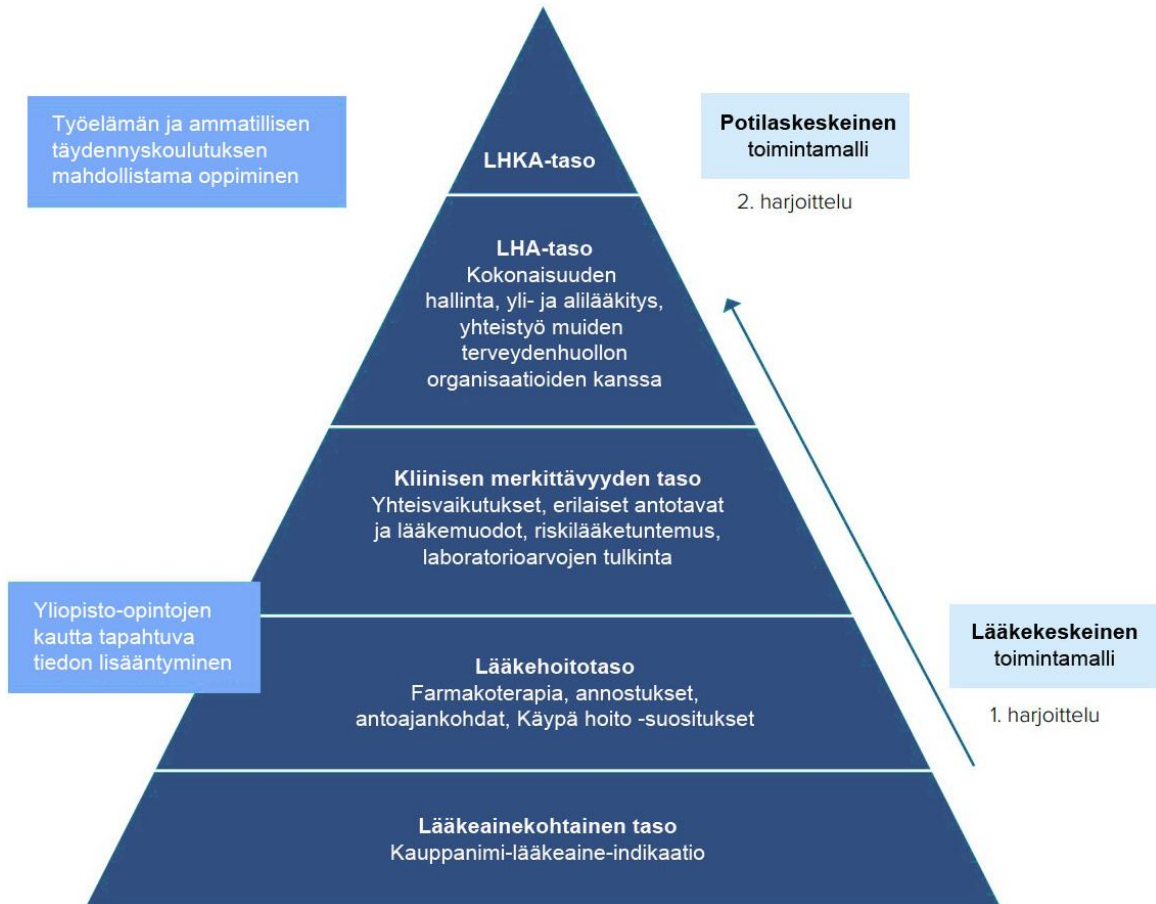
Työelämän ja ammatillisen täydennyskoulutuksen mahdollistama oppiminen

LHKA-taso

Potilaskeskeinen toimintamalli

2. harjoittelu

LHA-taso
Kokonaisuuden hallinta, yli- ja alilääkitys, yhteistyö muiden terveydenhuollon organisaatioiden kanssa

Kliinisen merkittävyyden taso
Yhteisvaikutukset, erilaiset antotavat ja lääkemuodot, riskilääketuntemus, laboratorioarvojen tulkinta

Yliopisto-opintojen kautta tapahtuva tiedon lisääntyminen

Lääkehoitotaso
Farmakoterapia, annostukset, antoajankohdat, Käypä hoito -suositukset

Lääkekeskeinen toimintamalli

1. harjoittelu

Lääkeainekohtainen taso
Kauppanimi-lääkeaine-indikaatio